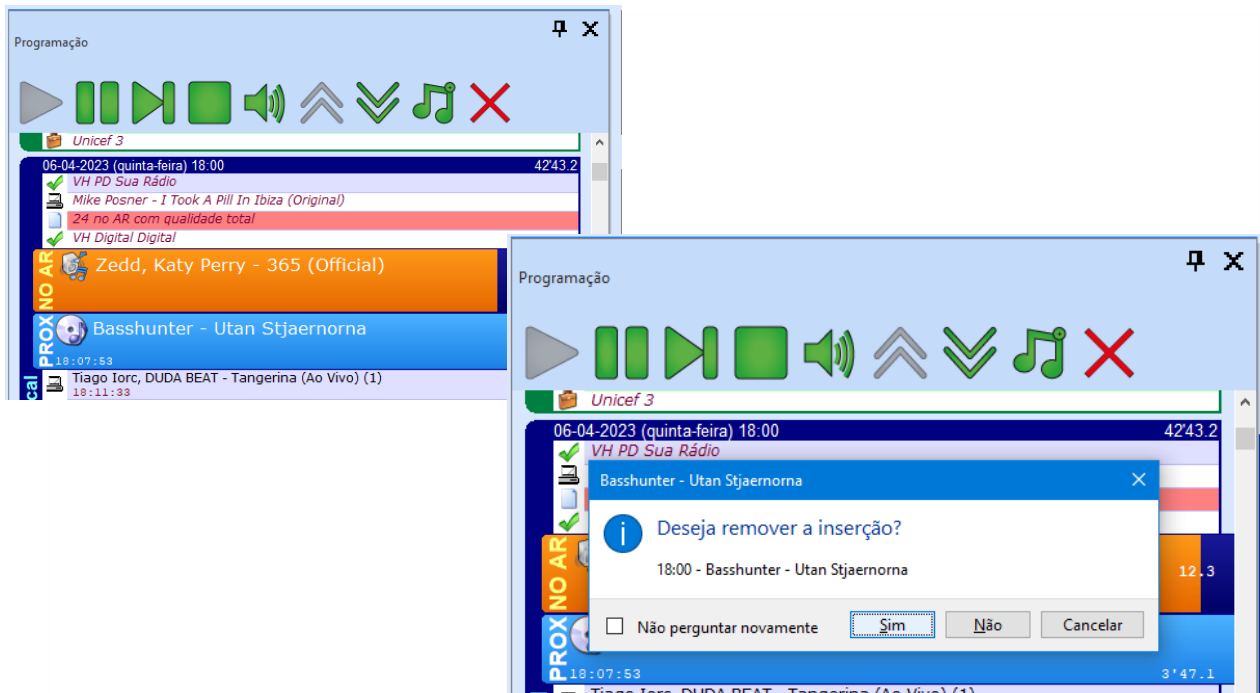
Programação

Unicef 3

06-04-2023 (quinta-feira) 18:00 42'43.2

VH PD Sua Rádio

Mike Posner - I Took A Pill In Ibiza (Original)

24 no AR com qualidade total

VH Digital Digital

NO AR

Zedd, Katy Perry - 365 (Official)

PROX

Basshunter - Utan Stjaernorna

18:07:53

cal

Tiago Iorc, DUDA BEAT - Tangerina (Ao Vivo) (1)

18:11:33

Programação

Unicef 3

06-04-2023 (quinta-feira) 18:00 42'43.2

VH PD Sua Rádio

NO AR

12.3

PROX

18:07:53 3'47.1

Tiago Iorc, DUDA BEAT - Tangerina (Ao Vivo) (1)

Basshunter - Utan Stjaernorna

Deseja remover a inserção?

18:00 - Basshunter - Utan Stjaernorna

Não perguntar novamente

Sim

Não

Cancelar